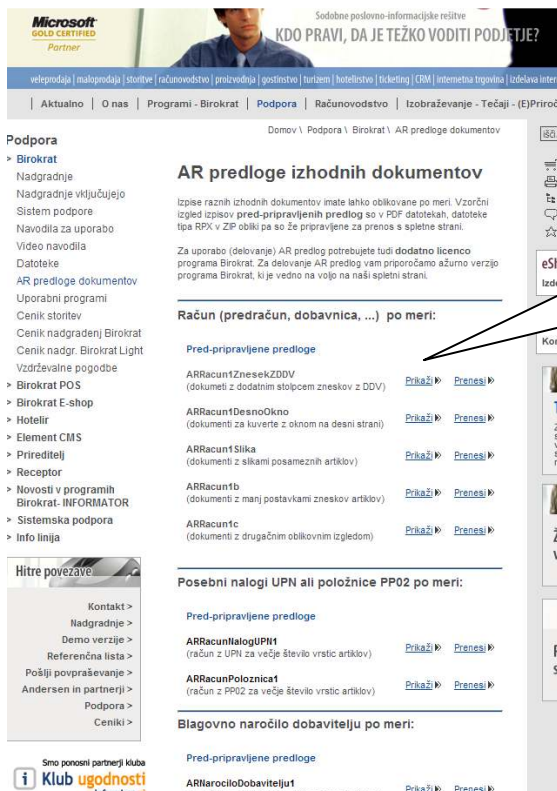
Microsoft GOLD CERTIFIED Partner

Sodobne poslovno-informacijske rešitve
KDO PRAVI, DA JE TEŽKO VODITI PODJETJE?

veleprodaja | maloprodaja | storitve | računovodstvo | proizvodnja | gostinstvo | turizem | hotelirstvo | ticketing | CRM | internetna trgovina | izdelava intern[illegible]

| Aktualno | O nas | Programi - Birokrat | Podpora | Računovodstvo | Izobraževanje - Tečaji - (E)Priroč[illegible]

Podpora
› Birokrat
Nadgradnje
Nadgradnje vključujejo
Sistem podpore
Navodila za uporabo
Video navodila
Datoteke
AR predloge dokumentov
Uporabni programi
Cenik storitev
Cenik nadgradenj Birokrat
Cenik nadgr. Birokrat Light
Vzdrževalne pogodbe
› Birokrat POS
› Birokrat E-shop
› Hotelir
› Element CMS
› Prireditelj
› Receptor
› Novosti v programih Birokrat- INFORMATOR
› Sistemska podpora
› Info linija

Hitre povezave
Kontakt >
Nadgradnje >
Demo verzije >
Referenčna lista >
Pošlji povpraševanje >
Andersen in partnerji >
Podpora >
Ceniki >

Smo ponosni partnerji kluba
Klub ugodnosti

Domov \ Podpora \ Birokrat \ AR predloge dokumentov

AR predloge izhodnih dokumentov

Izpise raznih izhodnih dokumentov imate lahko oblikovane po meri. Vzorčni izgled izpisov pred-pripravljenih predlog so v PDF datotekah, datoteke tipa RPX v ZIP obliki pa so že pripravljene za prenos s spletne strani.

Za uporabo (delovanje) AR predlog potrebujete tudi dodatno licenco programa Birokrat. Za delovanje AR predlog vam priporočamo ažurno verzijo programa Birokrat, ki je vedno na voljo na naši spletni strani.

Račun (predračun, dobavnica, ...) po meri:

Pred-pripravljene predloge

ARRacun1ZnesekZDDV
(dokumeti z dodatnim stolpcem zneskov z DDV) Prikaži Prenesi

ARRacun1DesnoOkno
(dokumenti za kuverte z oknom na desni strani) Prikaži Prenesi

ARRacun1Slika
(dokumenti z slikami posameznih artiklov) Prikaži Prenesi

ARRacun1b
(dokumenti z manj postavkami zneskov artiklov) Prikaži Prenesi

ARRacun1c
(dokumenti z drugačnim oblikovnim izgledom) Prikaži Prenesi

Posebni nalogi UPN ali položnice PP02 po meri:

Pred-pripravljene predloge

ARRacunNalogUPN1
(račun z UPN za večje število vrstic artiklov) Prikaži Prenesi

ARRacunPoloznica1
(račun z PP02 za večje število vrstic artiklov) Prikaži Prenesi

Blagovno naročilo dobavitelju po meri:

Pred-pripravljene predloge

ARNarociloDobavitelju1 Prikaži Prenesi

išč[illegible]
eS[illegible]
Izd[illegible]
Kor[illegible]